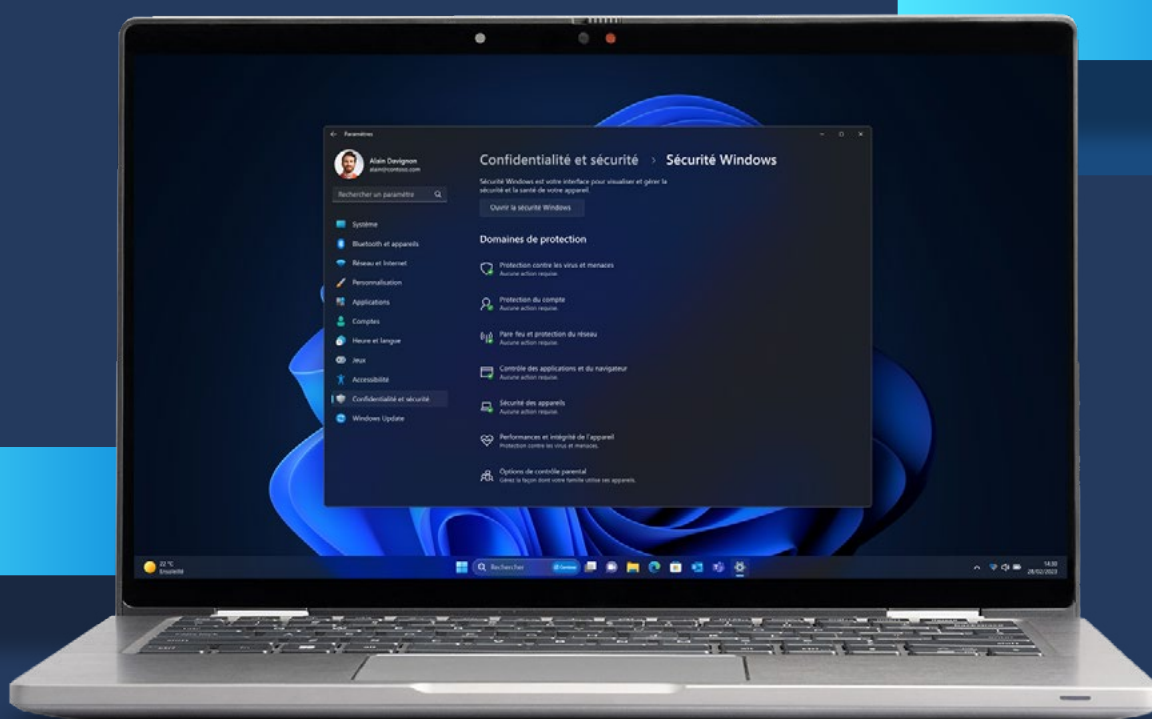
Paramètres

Alain Davignon
alain@contoso.com

Rechercher un paramètre

Système
Bluetooth et appareils
Réseau et Internet
Personnalisation
Applications
Comptes
Heure et langue
Jeux
Accessibilité
Confidentialité et sécurité
Windows Update

Confidentialité et sécurité › Sécurité Windows

Sécurité Windows est votre interface pour visualiser et gérer la sécurité et la santé de votre appareil.

Ouvrir la sécurité Windows

Domaines de protection

Protection contre les virus et menaces
Aucune action requise.

Protection du compte
Aucune action requise.

Pare-feu et protection du réseau
Aucune action requise.

Contrôle des applications et du navigateur
Aucune action requise.

Sécurité des appareils
Aucune action requise.

Performances et intégrité de l'appareil
Protection contre les virus et menaces.

Options de contrôle parental
Gérez la façon dont votre famille utilise ses appareils.

22 °C
Ensoleillé

Rechercher

14:30
28/02/2023